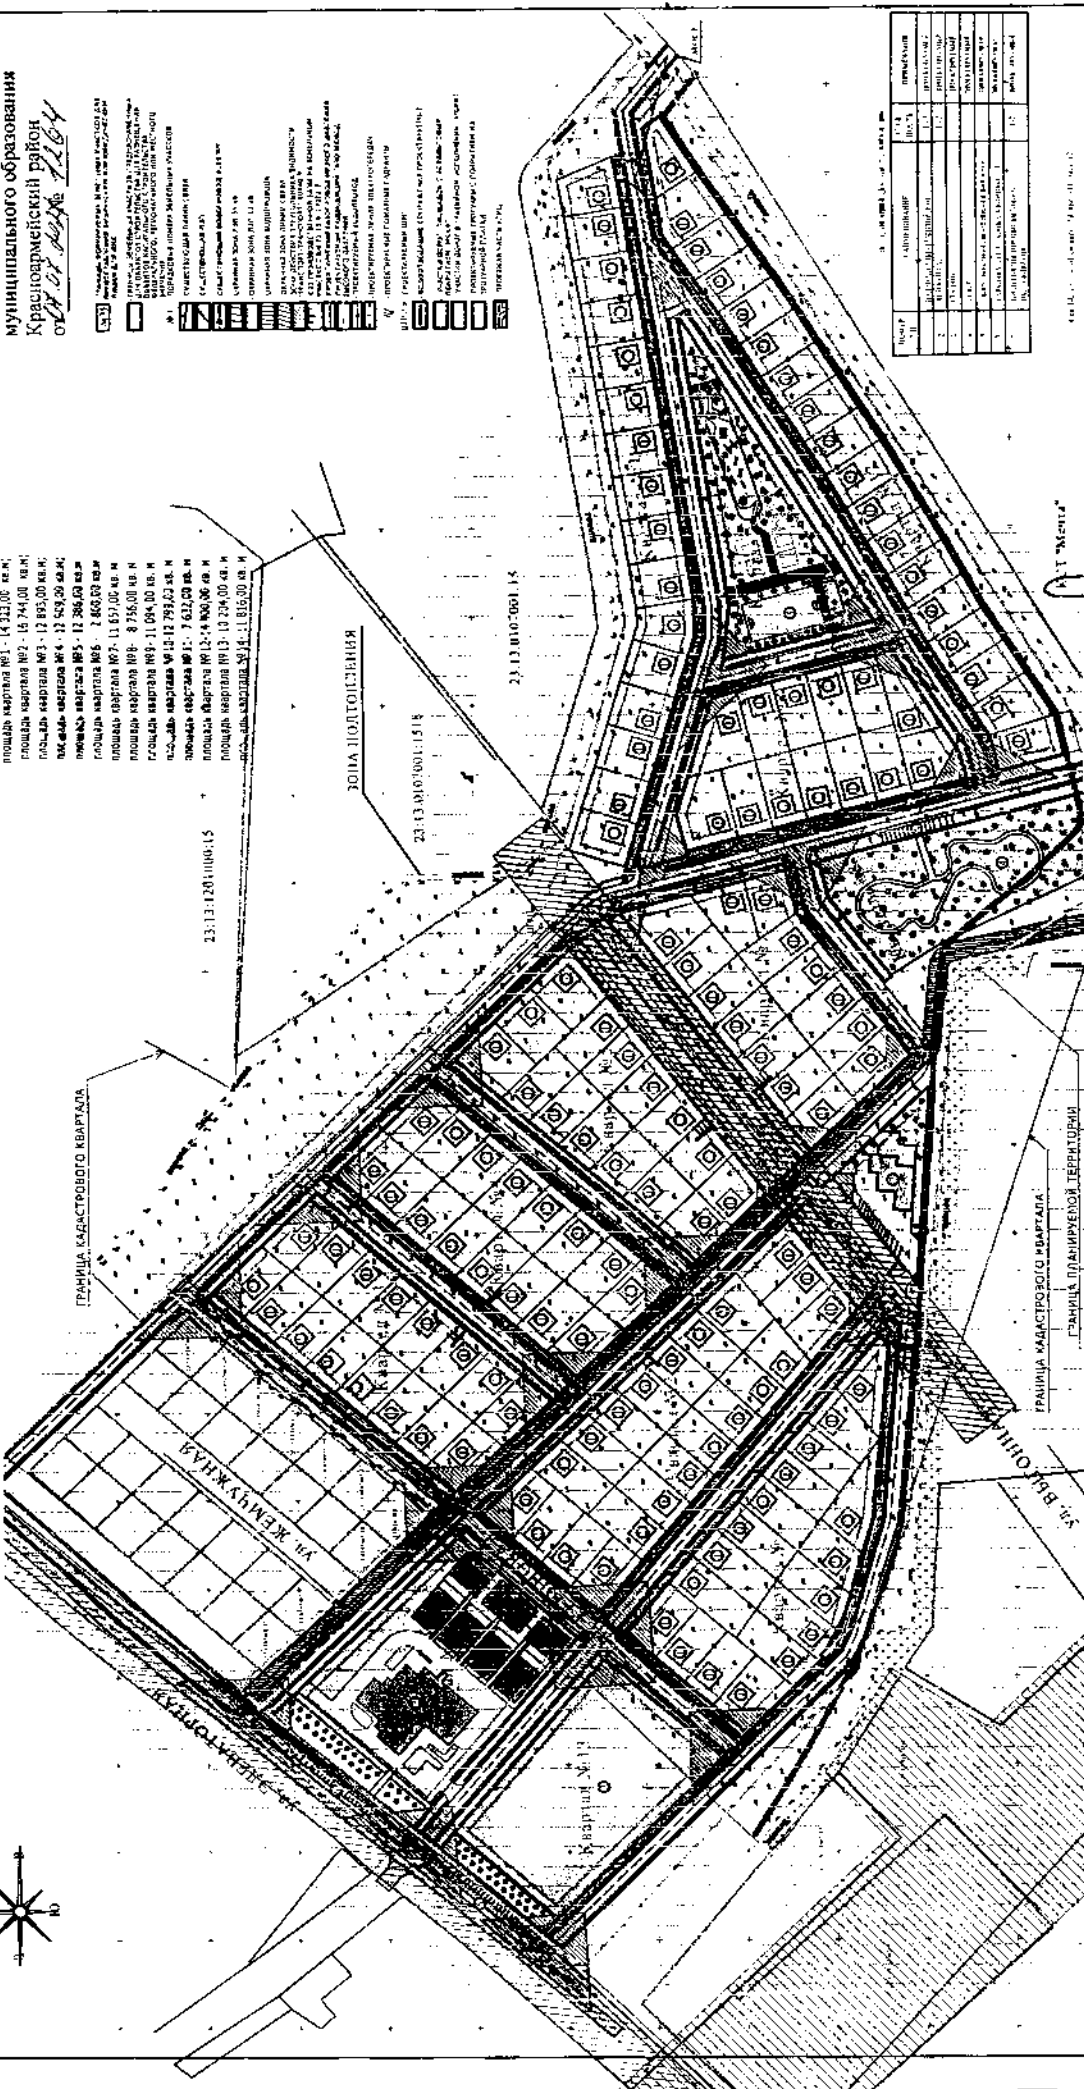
муниципального образования
Красноармейский район
от 07.07 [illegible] № 1264

площадь квартала №1 - 14 322,00 кв.м;
площадь квартала №2 - 16 744,00 кв.м;
площадь квартала №3 - 12 893,00 кв.м;
площадь квартала №4 - 12 949,30 кв.м;
площадь квартала №5 - 12 386,03 кв.м
площадь квартала №6 - 2 468,03 кв.м
площадь квартала №7 - 11 657,00 кв.м
площадь квартала №8 - 8 756,00 кв.м
площадь квартала №9 - 11 094,00 кв.м
площадь квартала №10-12 799,03 кв.м
площадь квартала №11 - 7 632,00 кв.м
площадь квартала №12 - 14 400,00 кв.м
площадь квартала №13 - 10 204,00 кв.м
площадь квартала №14 - 11 816,00 кв.м

ЗОНА ПОДТОПЛЕНИЯ

23:13:1201000:15

23:13:0107001:1518

23:13:0107001:15

ГРАНИЦА КАДАСТРОВОГО КВАРТАЛА

ГРАНИЦА КАДАСТРОВОГО КВАРТАЛА

ГРАНИЦА ПЛАНИРУЕМОЙ ТЕРРИТОРИИ

ул. Жемчужная

ул. Виноградная

ул. Вишнёвая

квартал №1

квартал №2

квартал №3

квартал №4

СТ "Мечта"

Ю

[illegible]